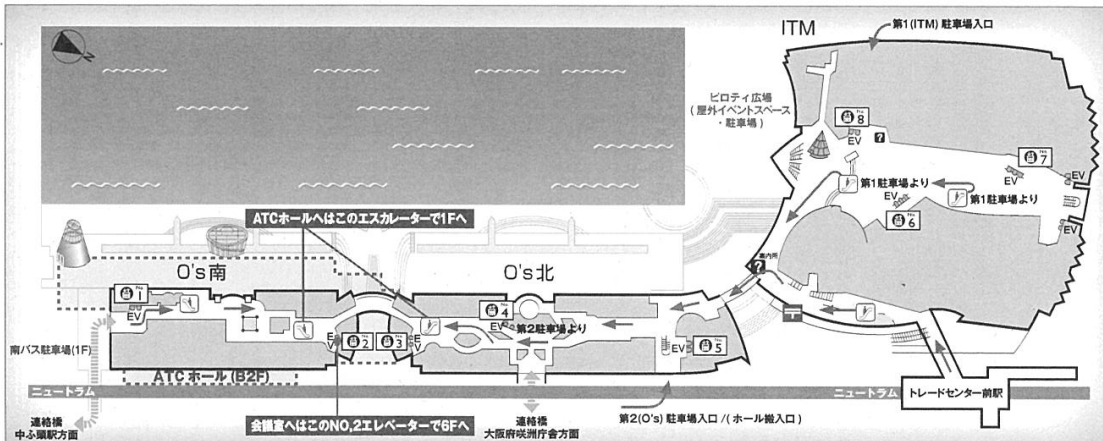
ITM
第1(ITM) 駐車場入口
ピロティ広場
(屋外イベントスペース・駐車場)
8
EV
?
7
EV
EV
第1駐車場より
第1駐車場より
EV
6
EV
ATCホールへはこのエスカレーターで1Fへ
案内所
?
O's南
O's北
1
EV
EV
2
3
EV
4
EV
第2駐車場より
EV
5
南バス駐車場(1F)
ATCホール (B2F)
ニュートラム
ニュートラム
トレードセンター前駅
連絡橋
中ふ頭駅方面
会議室へはこのNO,2エレベーターで6Fへ
連絡橋
大阪府咲洲庁舎方面
第2(O's) 駐車場入口 /(ホール搬入口)